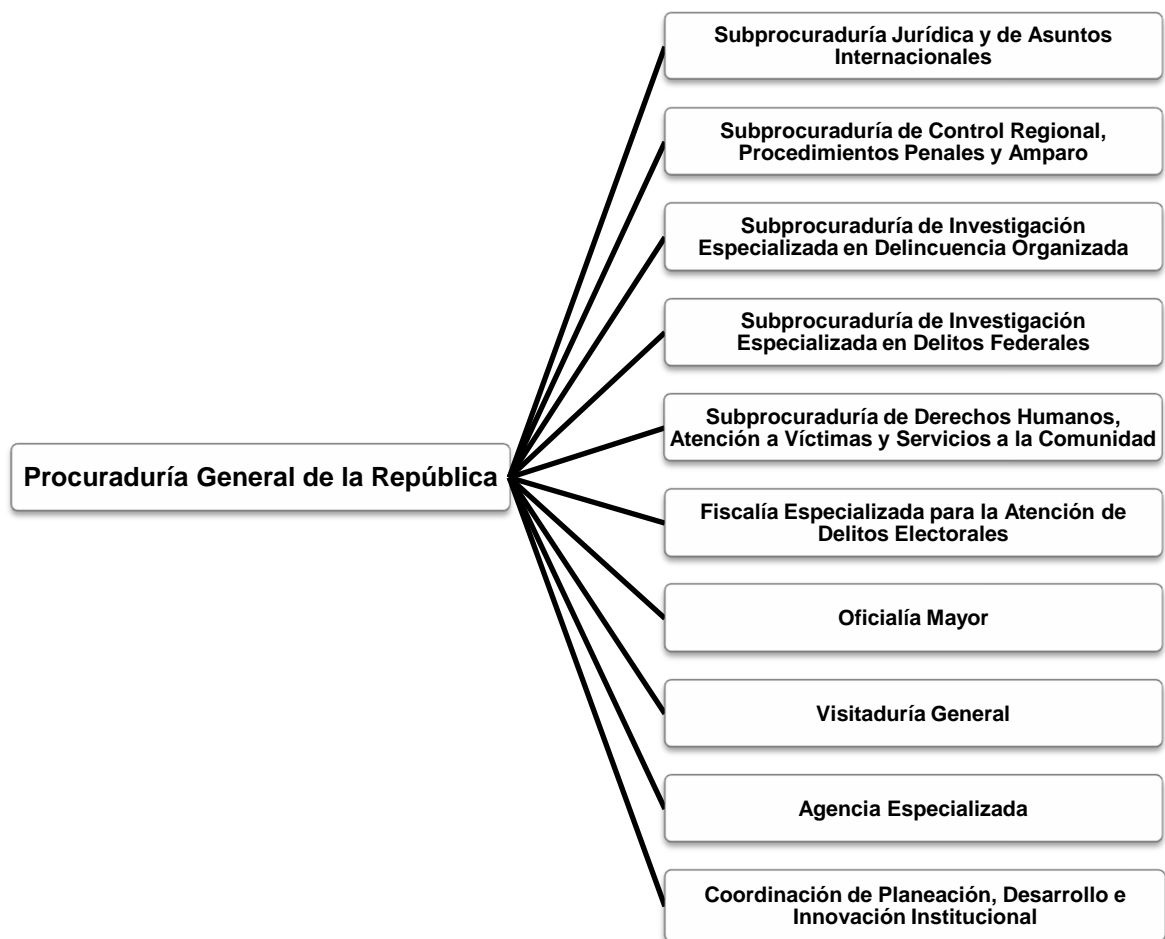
Procuraduría General de la República

Subprocuraduría Jurídica y de Asuntos Internacionales

Subprocuraduría de Control Regional, Procedimientos Penales y Amparo

Subprocuraduría de Investigación Especializada en Delincuencia Organizada

Subprocuraduría de Investigación Especializada en Delitos Federales

Subprocuraduría de Derechos Humanos, Atención a Víctimas y Servicios a la Comunidad

Fiscalía Especializada para la Atención de Delitos Electorales

Oficialía Mayor

Visitaduría General

Agencia Especializada

Coordinación de Planeación, Desarrollo e Innovación Institucional